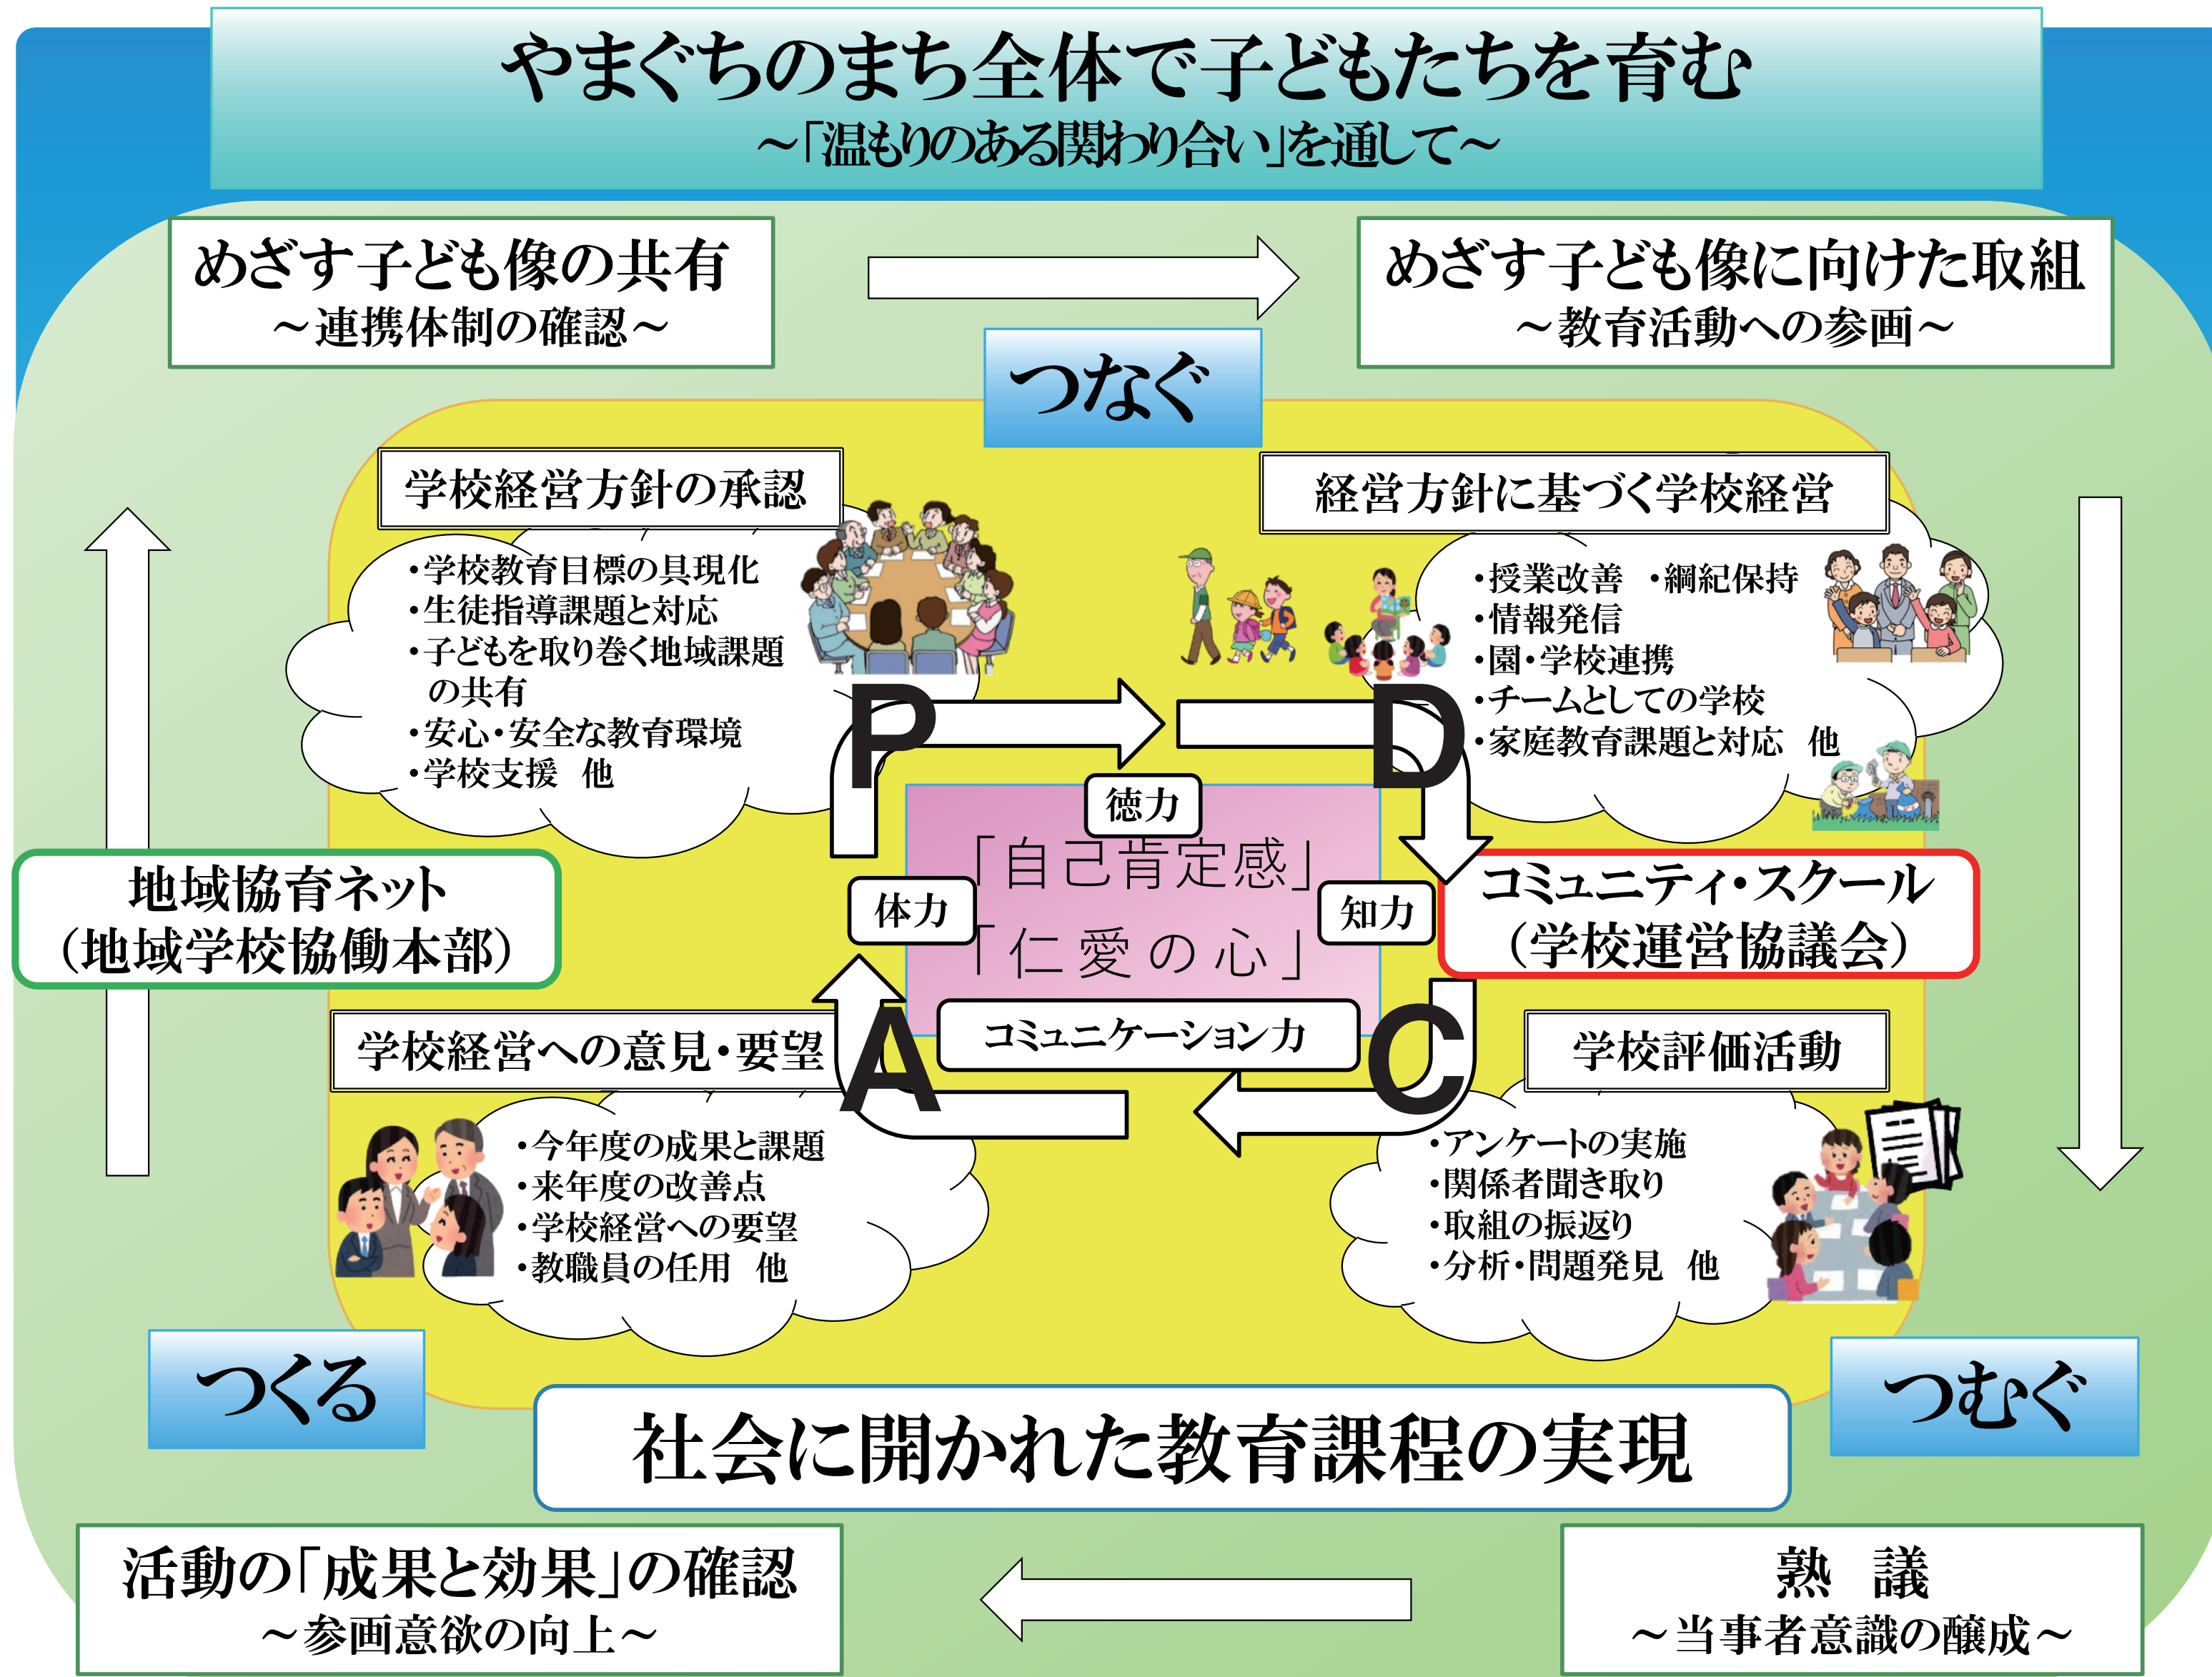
やまぐちのまち全体で子どもたちを育む
～「温もりのある関わり合い」を通して～

めざす子ども像の共有
～連携体制の確認～

めざす子ども像に向けた取組
～教育活動への参画～

つなぐ

学校経営方針の承認
・学校教育目標の具現化
・生徒指導課題と対応
・子どもを取り巻く地域課題の共有
・安心・安全な教育環境
・学校支援　他

経営方針に基づく学校経営
・授業改善　・綱紀保持
・情報発信
・園・学校連携
・チームとしての学校
・家庭教育課題と対応　他

P

D

徳力

「自己肯定感」
「仁愛の心」

体力

知力

コミュニケーション力

地域協育ネット
（地域学校協働本部）

コミュニティ・スクール
（学校運営協議会）

学校経営への意見・要望
・今年度の成果と課題
・来年度の改善点
・学校経営への要望
・教職員の任用　他

A

C

学校評価活動
・アンケートの実施
・関係者聞き取り
・取組の振返り
・分析・問題発見　他

つくる

社会に開かれた教育課程の実現

つむぐ

活動の「成果と効果」の確認
～参画意欲の向上～

熟　議
～当事者意識の醸成～